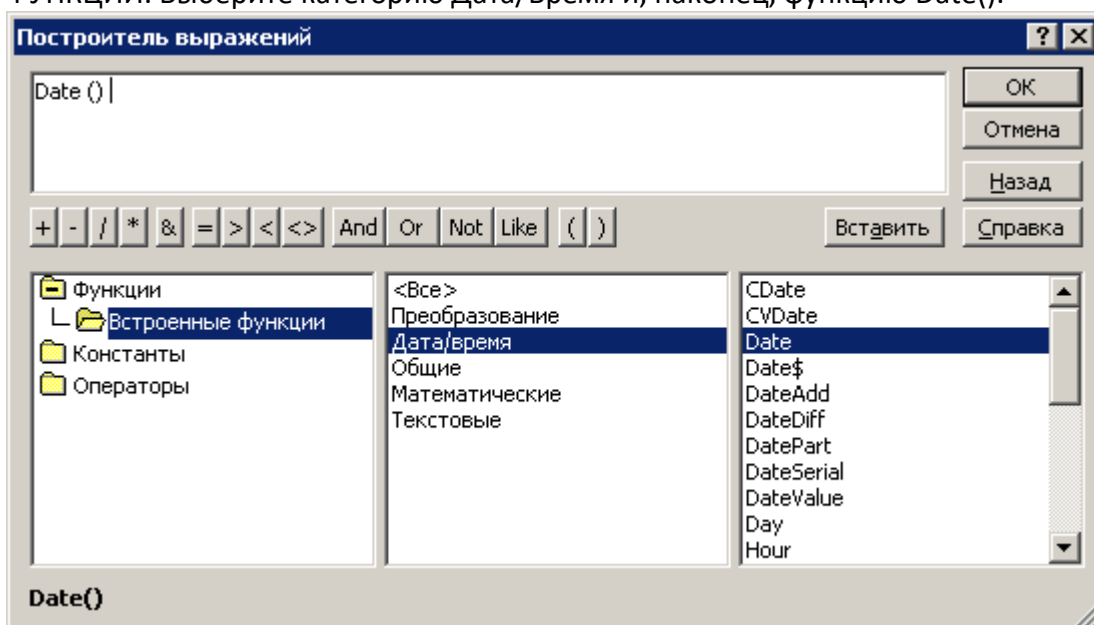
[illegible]ункции. Выберите категорию Дата/время и, наконец, функцию Date().

Построитель выражений

? X

Date ()

OK

Отмена

Назад

Вставить

Справка

+ - / * & = > < <> And Or Not Like ( )

Функции
Встроенные функции
Константы
Операторы

<Все>
Преобразование
Дата/время
Общие
Математические
Текстовые

CDate
CVDate
Date
Date$
DateAdd
DateDiff
DatePart
DateSerial
DateValue
Day
Hour

Date()